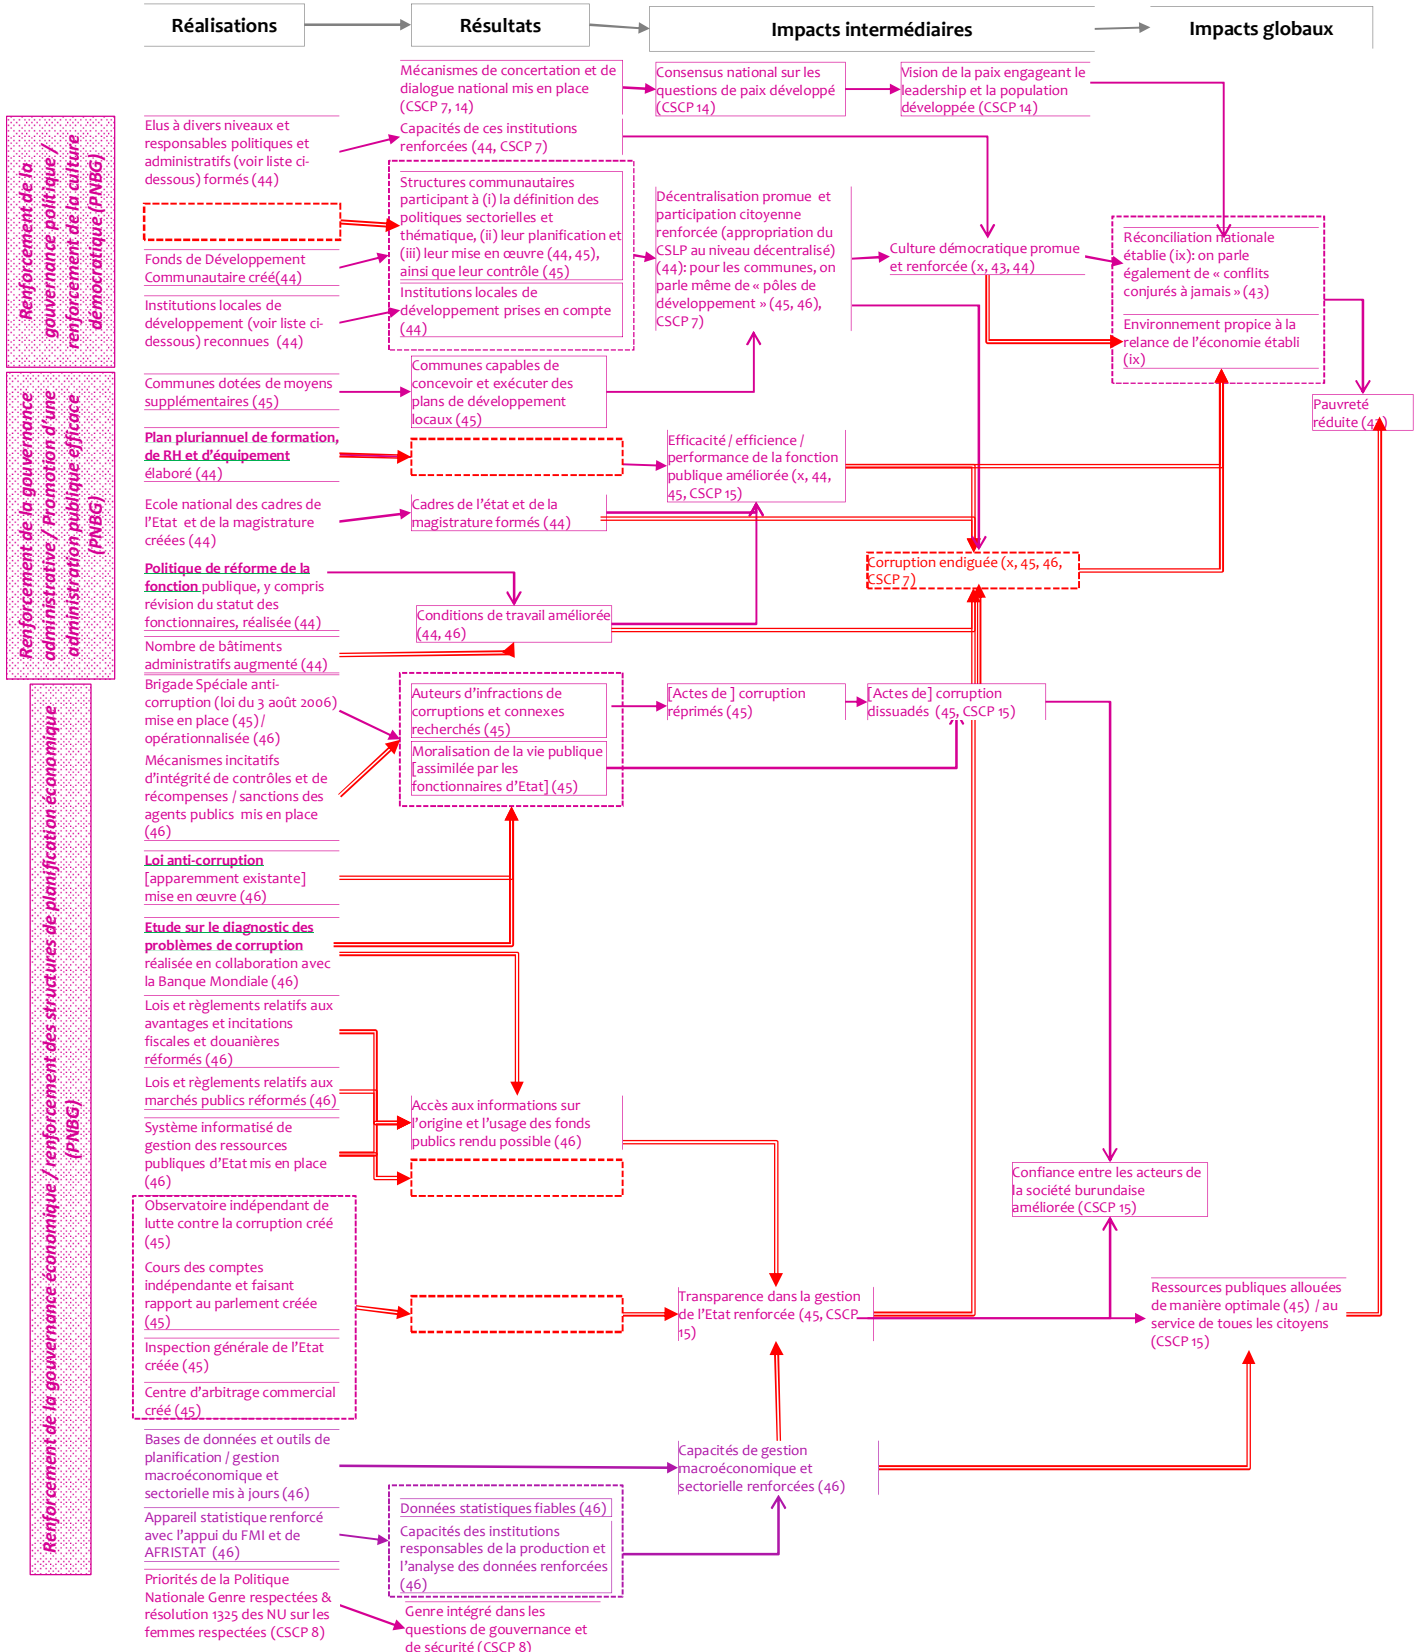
Réalisations

Résultats

Impacts intermédiaires

Impacts globaux

Renforcement de la gouvernance politique / renforcement de la culture démocratique (PNBG)

Elus à divers niveaux et responsables politiques et administratifs (voir liste ci-dessous) formés (44)

Fonds de Développement Communautaire créé(44)

Institutions locales de développement (voir liste ci-dessous) reconnues (44)

Mécanismes de concertation et de dialogue national mis en place (CSCP 7, 14)

Capacités de ces institutions renforcées (44, CSCP 7)

Structures communautaires participant à (i) la définition des politiques sectorielles et thématique, (ii) leur planification et (iii) leur mise en œuvre (44, 45), ainsi que leur contrôle (45)

Institutions locales de développement prises en compte (44)

Consensus national sur les questions de paix développé (CSCP 14)

Vision de la paix engageant le leadership et la population développée (CSCP 14)

Décentralisation promue et participation citoyenne renforcée (appropriation du CSLP au niveau décentralisé) (44): pour les communes, on parle même de « pôles de développement » (45, 46), CSCP 7)

Culture démocratique promue et renforcée (x, 43, 44)

Réconciliation nationale établie (ix): on parle également de « conflits conjurés à jamais » (43)

Environnement propice à la relance de l'économie établi (ix)

Pauvreté réduite (4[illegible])

Renforcement de la gouvernance administrative / Promotion d'une administration publique efficace (PNBG)

Communes dotées de moyens supplémentaires (45)

Communes capables de concevoir et exécuter des plans de développement locaux (45)

Plan pluriannuel de formation, de RH et d'équipement élaboré (44)

Efficacité / efficience / performance de la fonction publique améliorée (x, 44, 45, CSCP 15)

Ecole national des cadres de l'Etat et de la magistrature créées (44)

Cadres de l'état et de la magistrature formés (44)

Politique de réforme de la fonction publique, y compris révision du statut des fonctionnaires, réalisée (44)

Conditions de travail améliorée (44, 46)

Corruption endiguée (x, 45, 46, CSCP 7)

Nombre de bâtiments administratifs augmenté (44)

Renforcement de la gouvernance économique / renforcement des structures de planification économique (PNBG)

Brigade Spéciale anti-corruption (loi du 3 août 2006) mise en place (45) / opérationnalisée (46)

Mécanismes incitatifs d'intégrité de contrôles et de récompenses / sanctions des agents publics mis en place (46)

Auteurs d'infractions de corruptions et connexes recherchés (45)

Moralisation de la vie publique [assimilée par les fonctionnaires d'Etat] (45)

[Actes de ] corruption réprimés (45)

[Actes de] corruption dissuadés (45, CSCP 15)

Loi anti-corruption [apparemment existante] mise en œuvre (46)

Etude sur le diagnostic des problèmes de corruption réalisée en collaboration avec la Banque Mondiale (46)

Lois et règlements relatifs aux avantages et incitations fiscales et douanières réformés (46)

Lois et règlements relatifs aux marchés publics réformés (46)

Système informatisé de gestion des ressources publiques d'Etat mis en place (46)

Accès aux informations sur l'origine et l'usage des fonds publics rendu possible (46)

Confiance entre les acteurs de la société burundaise améliorée (CSCP 15)

Observatoire indépendant de lutte contre la corruption créé (45)

Cours des comptes indépendante et faisant rapport au parlement créée (45)

Inspection générale de l'Etat créée (45)

Centre d'arbitrage commercial créé (45)

Transparence dans la gestion de l'Etat renforcée (45, CSCP 15)

Ressources publiques allouées de manière optimale (45) / au service de toues les citoyens (CSCP 15)

Bases de données et outils de planification / gestion macroéconomique et sectorielle mis à jours (46)

Capacités de gestion macroéconomique et sectorielle renforcées (46)

Appareil statistique renforcé avec l'appui du FMI et de AFRISTAT (46)

Données statistiques fiables (46)

Capacités des institutions responsables de la production et l'analyse des données renforcées (46)

Priorités de la Politique Nationale Genre respectées & résolution 1325 des NU sur les femmes respectées (CSCP 8)

Genre intégré dans les questions de gouvernance et de sécurité (CSCP 8)